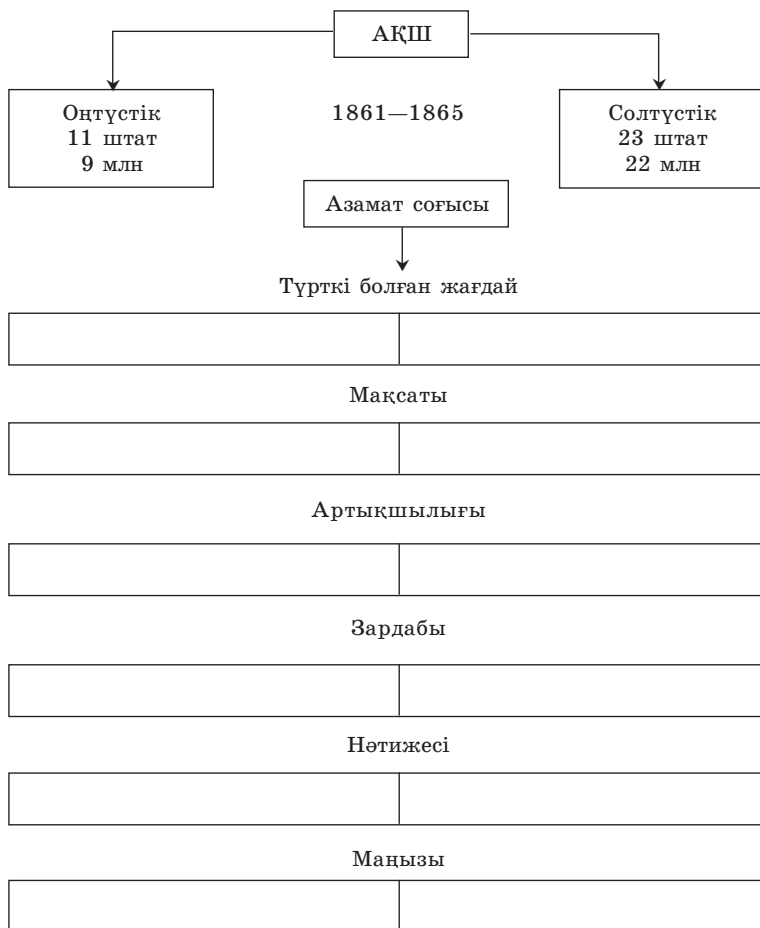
АҚШ

Оңтүстік
11 штат
9 млн

1861—1865

Солтүстік
23 штат
22 млн

Азамат соғысы

Түрткі болған жағдай

| | |
|---|---|
| | |

Мақсаты

| | |
|---|---|
| | |

Артықшылығы

| | |
|---|---|
| | |

Зардабы

| | |
|---|---|
| | |

Нәтижесі

| | |
|---|---|
| | |

Маңызы

| | |
|---|---|
| | |